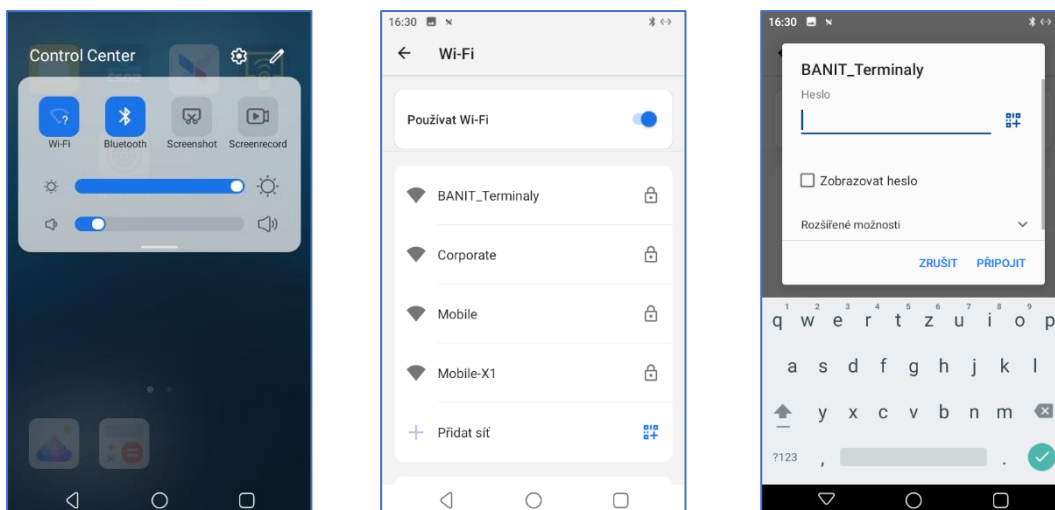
Control Center

Wi-Fi Bluetooth Screenshot Screenrecord

16:30

Wi-Fi

Používat Wi-Fi

BANIT_Terminaly

Corporate

Mobile

Mobile-X1

Přidat síť

16:30

BANIT_Terminaly

Heslo

Zobrazovat heslo

Rozšířené možnosti

ZRUŠIT PŘIPOJIT

1 2 3 4 5 6 7 8 9 0
q w e r t z u i o p

a s d f g h j k l

y x c v b n m

?123 , .